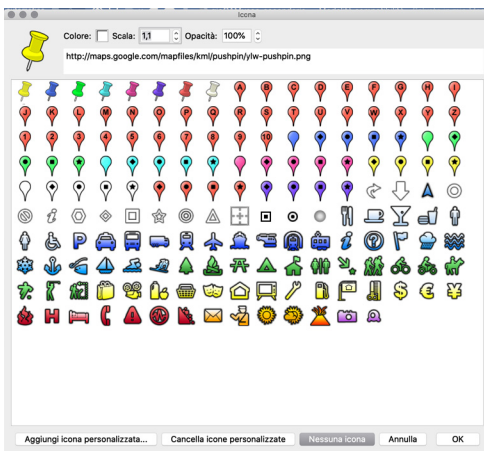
Icona

Colore: Scala: 1,1 Opacità: 100%

http://maps.google.com/mapfiles/kml/pushpin/ylw-pushpin.png

A B C D E F G H I
J K L M N O P Q R S T U V W X Y Z
1 2 3 4 5 6 7 8 9 10

Aggiungi icona personalizzata... Cancella icone personalizzate Nessuna icona Annulla OK